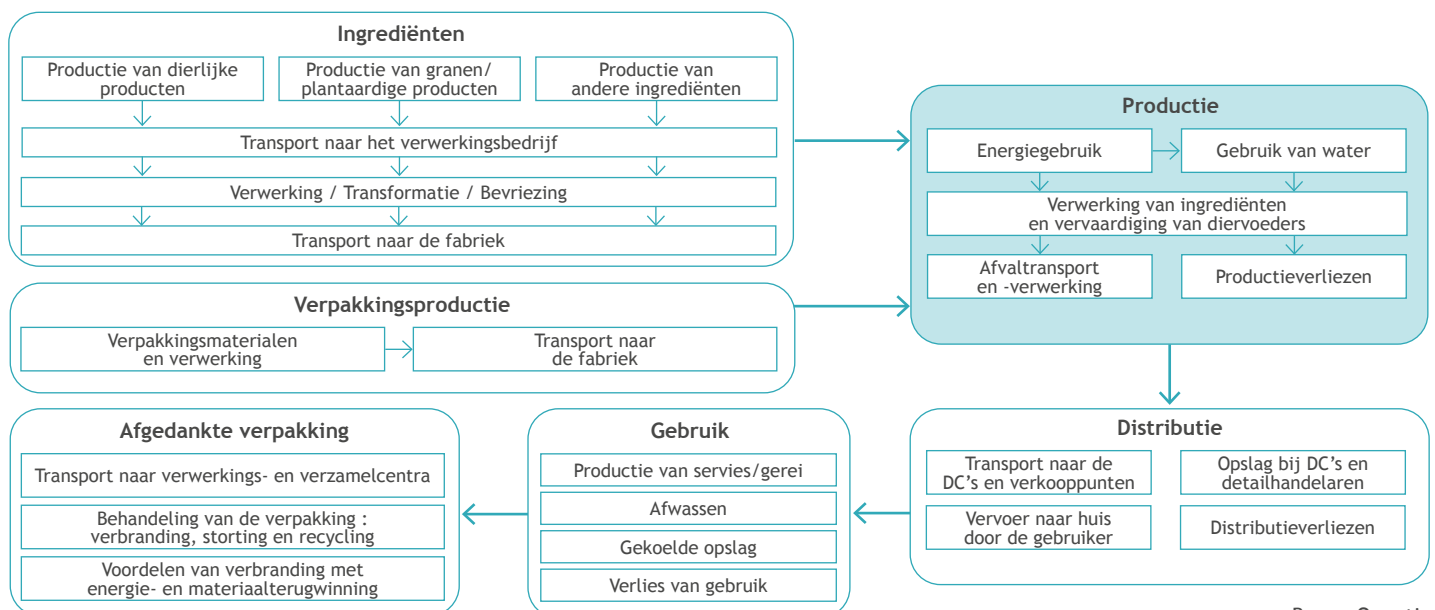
Ingrediënten

Productie van dierlijke producten

Productie van granen/ plantaardige producten

Productie van andere ingrediënten

Transport naar het verwerkingsbedrijf

Verwerking / Transformatie / Bevriezing

Transport naar de fabriek

Productie

Energiegebruik

Gebruik van water

Verwerking van ingrediënten en vervaardiging van diervoeders

Afvaltransport en -verwerking

Productieverliezen

Verpakkingsproductie

Verpakkingsmaterialen en verwerking

Transport naar de fabriek

Afgedankte verpakking

Transport naar verwerkings- en verzamelcentra

Behandeling van de verpakking : verbranding, storting en recycling

Voordelen van verbranding met energie- en materiaalterugwinning

Gebruik

Productie van servies/gerei

Afwassen

Gekoelde opslag

Verlies van gebruik

Distributie

Transport naar de DC's en verkooppunten

Opslag bij DC's en detailhandelaren

Vervoer naar huis door de gebruiker

Distributieverliezen

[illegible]